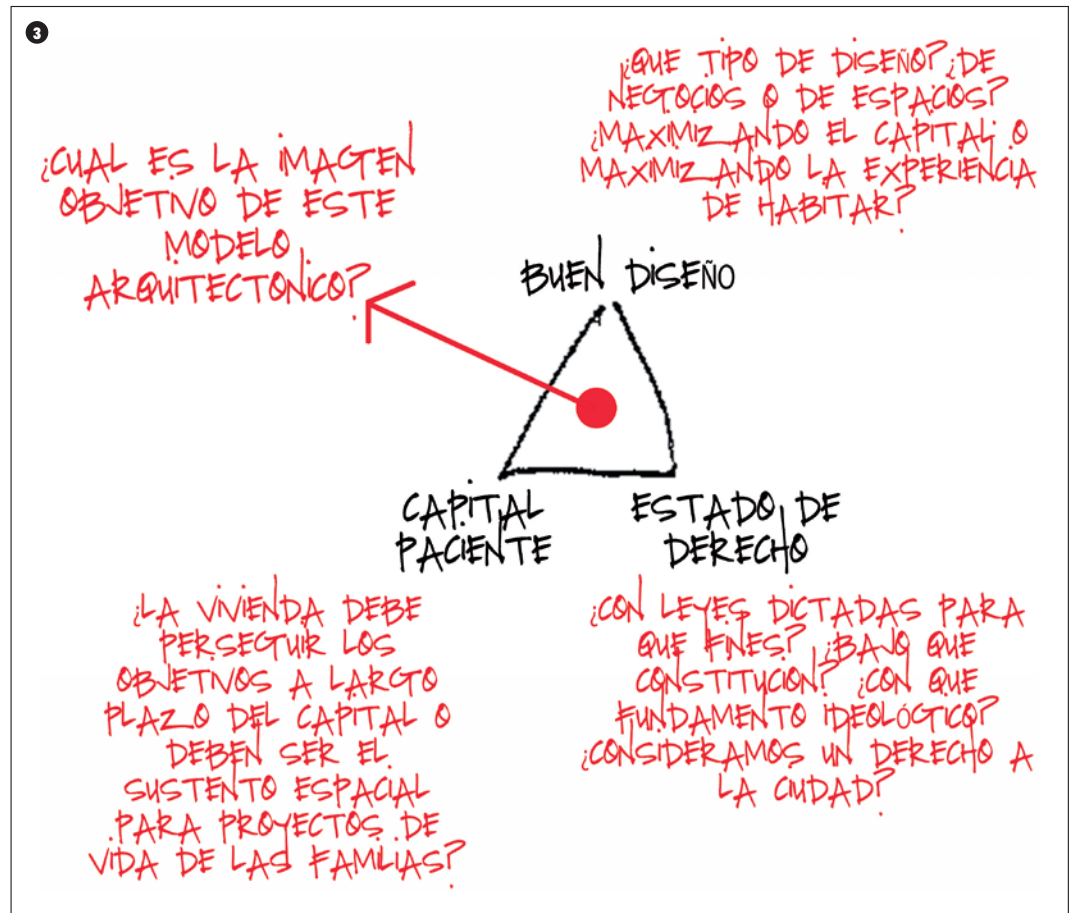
3

¿QUE TIPO DE DISEÑO? ¿DE NEGOCIOS O DE ESPACIOS? ¿MAXIMIZANDO EL CAPITAL O MAXIMIZANDO LA EXPERIENCIA DE HABITAR?

¿CUAL ES LA IMAGEN OBJETIVO DE ESTE MODELO ARQUITECTONICO?

BUEN DISEÑO

CAPITAL PACIENTE

ESTADO DE DERECHO

¿LA VIVIENDA DEBE PERSEGUIR LOS OBJETIVOS A LARGO PLAZO DEL CAPITAL O DEBEN SER EL SUSTENTO ESPACIAL PARA PROYECTOS DE VIDA DE LAS FAMILIAS?

¿CON LEYES DICTADAS PARA QUE FINES? ¿BAJO QUE CONSTITUCION? ¿CON QUE FUNDAMENTO IDEOLÓGICO? ¿CONSIDERAMOS UN DERECHO A LA CIUDAD?